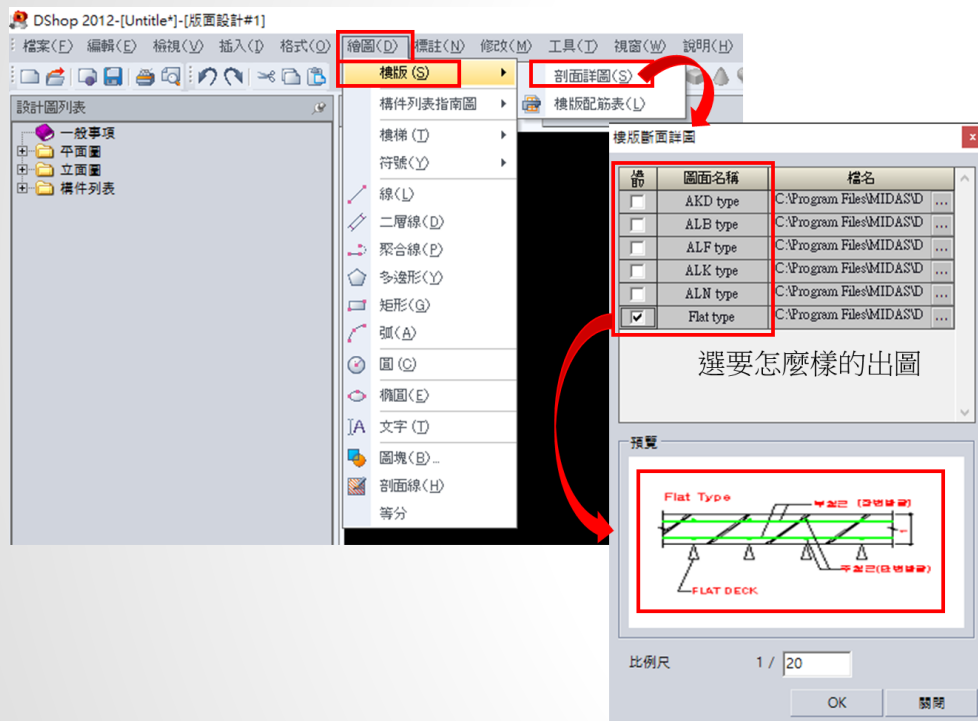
DShop 2012-[Untitle*]-[版面設計#1]

檔案(F) 編輯(E) 檢視(V) 插入(I) 格式(O) 繪圖(D) 標註(N) 修改(M) 工具(T) 視窗(W) 說明(H)

設計圖列表
一般事項
平面圖
立面圖
構件列表

樓版(S)
構件列表指南圖
樓梯(T)
符號(Y)
線(L)
二層線(D)
聚合線(P)
多邊形(Y)
矩形(G)
弧(A)
圓(C)
橢圓(E)
文字(T)
圖塊(B)...
剖面線(H)
等分

剖面詳圖(S)
樓版配筋表(L)

樓版斷面詳圖

| 選 | 圖面名稱 | 檔名 |
|---|---|---|
| ☐ | AKD type | C:\Program Files\MIDAS\D ... |
| ☐ | ALB type | C:\Program Files\MIDAS\D ... |
| ☐ | ALF type | C:\Program Files\MIDAS\D ... |
| ☐ | ALK type | C:\Program Files\MIDAS\D ... |
| ☐ | ALN type | C:\Program Files\MIDAS\D ... |
| ☑ | Flat type | C:\Program Files\MIDAS\D ... |

選要怎麼樣的出圖

預覽

Flat Type
부철근 [주변보로]
주철근(단변방향)
FLAT DECK

比例尺 1 / 20

OK 關閉